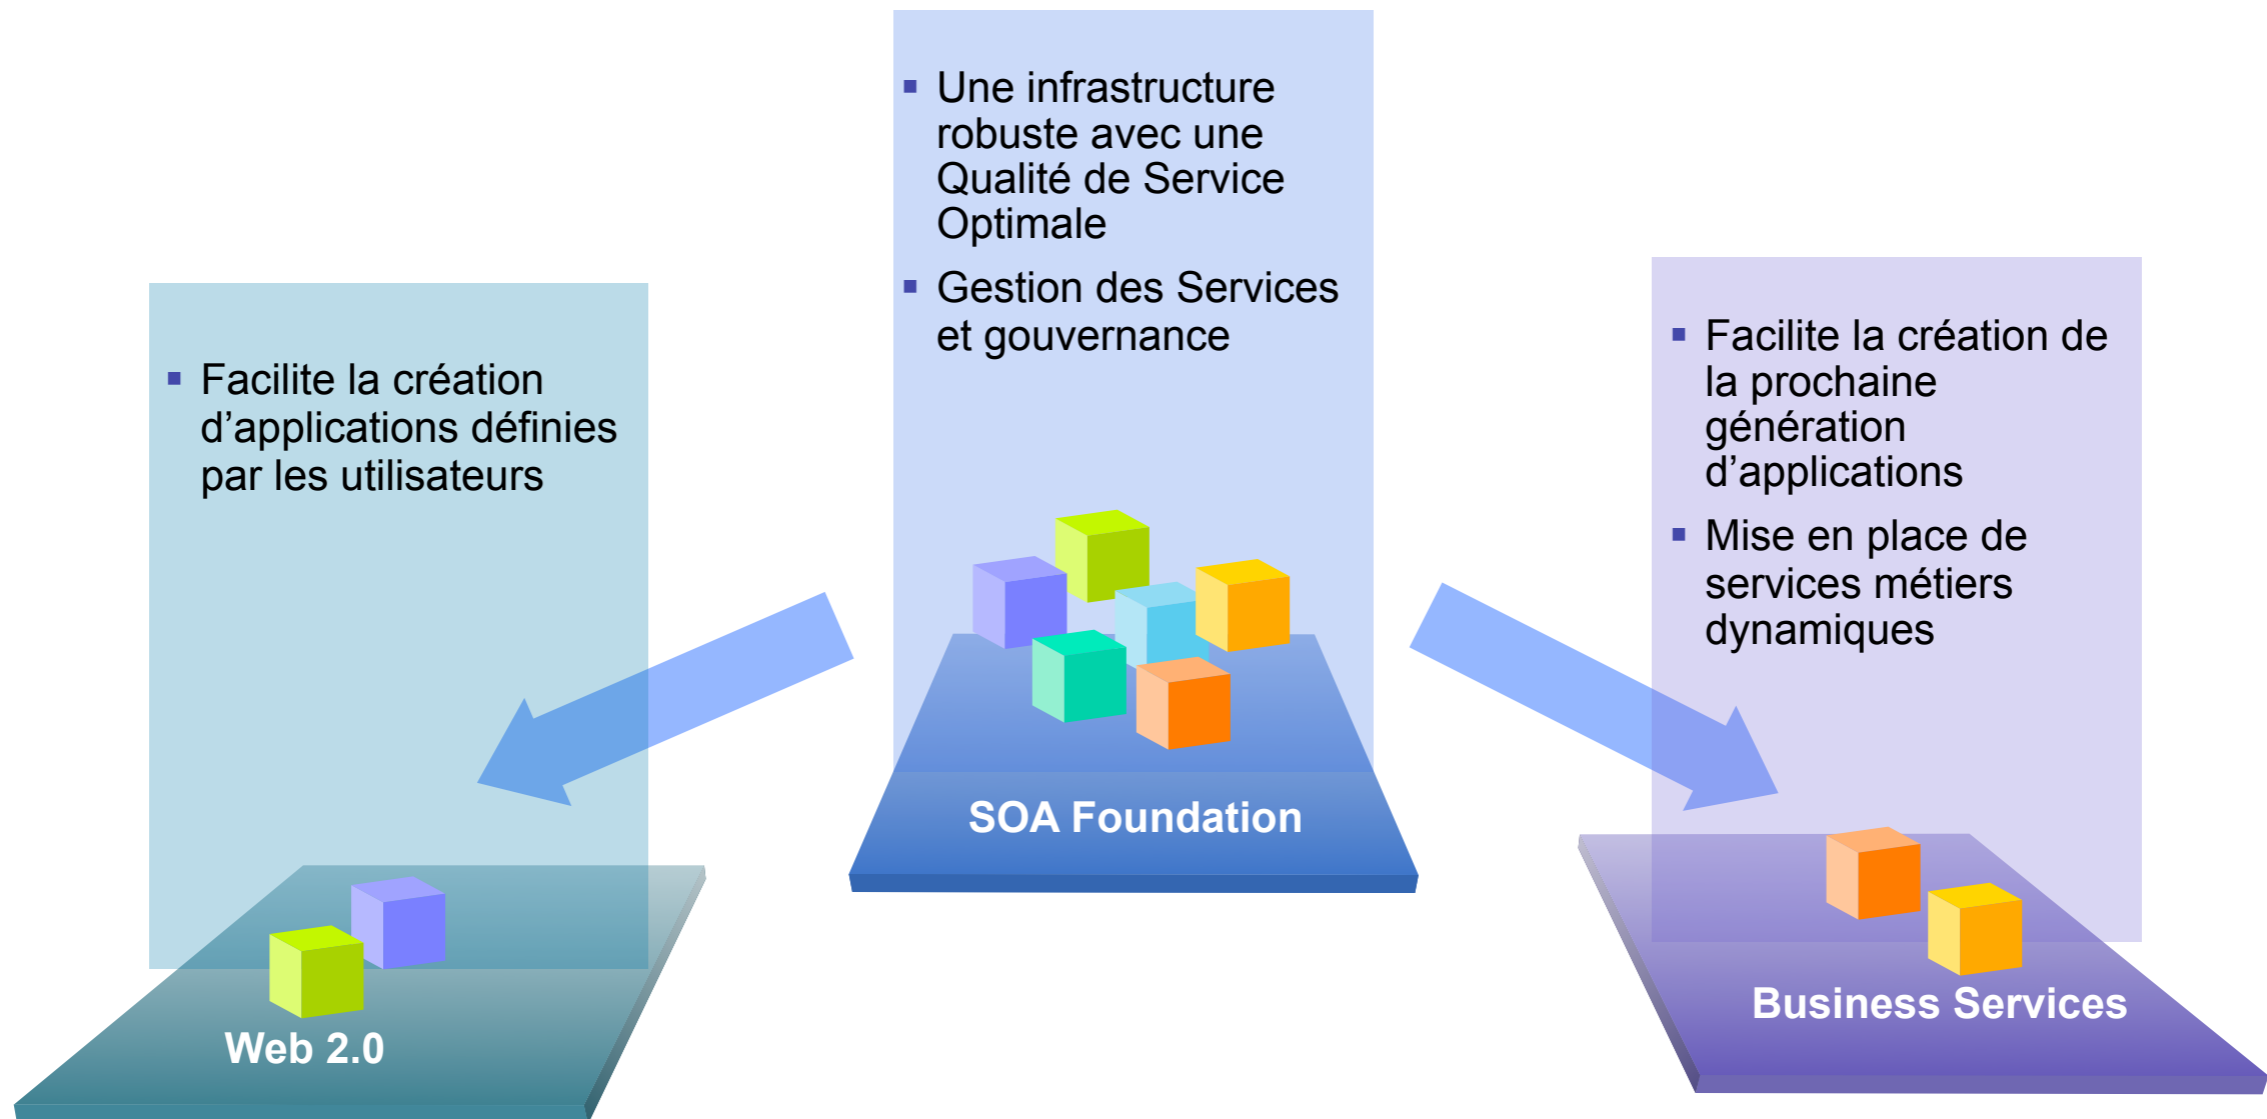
▪ Une infrastructure robuste avec une Qualité de Service Optimale

▪ Gestion des Services et gouvernance

SOA Foundation

▪ Facilite la création d’applications définies par les utilisateurs

Web 2.0

▪ Facilite la création de la prochaine génération d’applications

▪ Mise en place de services métiers dynamiques

Business Services